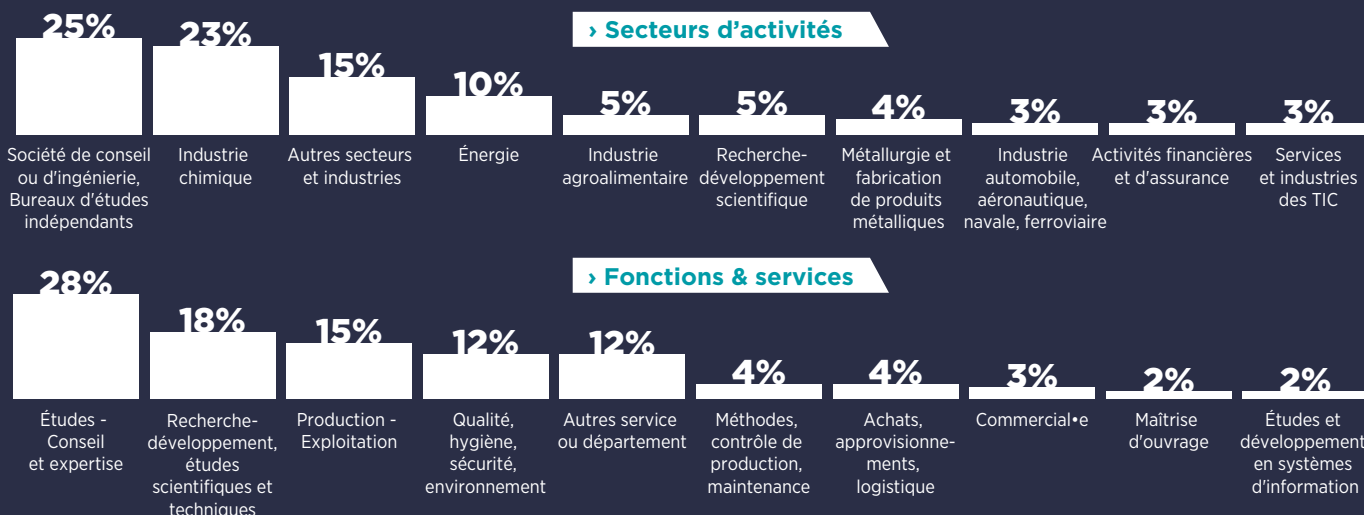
› Secteurs d'activités

25%
Société de conseil ou d'ingénierie, Bureaux d'études indépendants

23%
Industrie chimique

15%
Autres secteurs et industries

10%
Énergie

5%
Industrie agroalimentaire

5%
Recherche-développement scientifique

4%
Métallurgie et fabrication de produits métalliques

3%
Industrie automobile, aéronautique, navale, ferroviaire

3%
Activités financières et d'assurance

3%
Services et industries des TIC

› Fonctions & services

28%
Études - Conseil et expertise

18%
Recherche-développement, études scientifiques et techniques

15%
Production - Exploitation

12%
Qualité, hygiène, sécurité, environnement

12%
Autres service ou département

4%
Méthodes, contrôle de production, maintenance

4%
Achats, approvisionnements, logistique

3%
Commercial•e

2%
Maîtrise d'ouvrage

2%
Études et développement en systèmes d'information